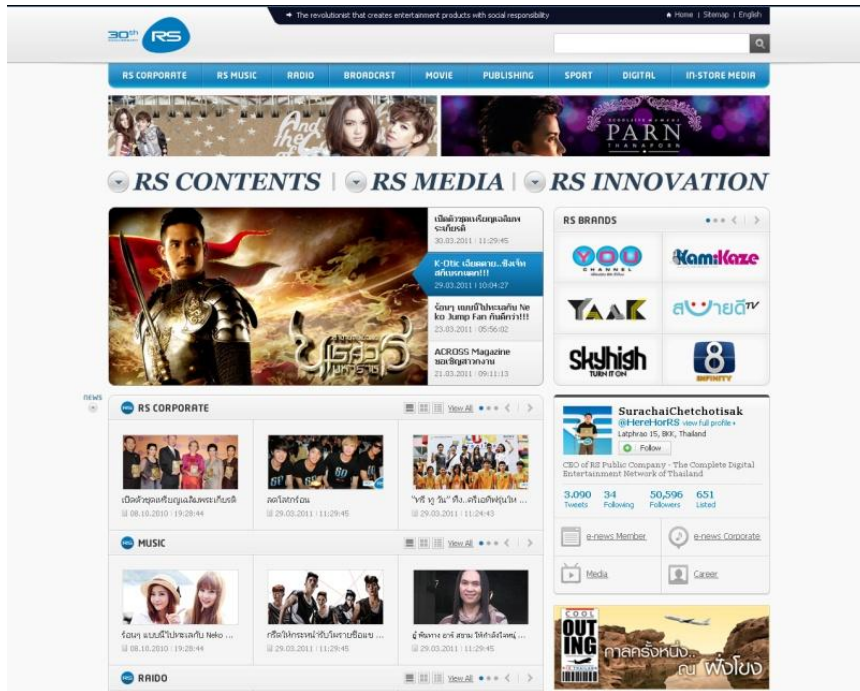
30th RS

The revolutionist that creates entertainment products with social responsibility

Home | Sitemap | English

RS CORPORATE | RS MUSIC | RADIO | BROADCAST | MOVIE | PUBLISHING | SPORT | DIGITAL | IN-STORE MEDIA

PARN THANAPORN

RS CONTENTS | RS MEDIA | RS INNOVATION

เปิดตัวชุดเหรียญเฉลิมพระเกียรติ
30.03.2011 | 11:29:45

K-Otic เฉียดตาย..ซิงเจ๋ง สกีเบรกแตก!!!
29.03.2011 | 10:04:27

ร้อนๆ แบบนี้ไปทะเลกับ Neko Jump Fan กันดีกว่า!!!
23.03.2011 | 05:56:02

ACROSS Magazine ขอเชิญสวดงาน
21.03.2011 | 09:11:13

RS BRANDS

YOU CHANNEL
KamiKaze
YAAK
สบายดีTV
Skyhigh TURN IT ON
8 INFINITY

NEWS

RS CORPORATE
View All

เปิดตัวชุดเหรียญเฉลิมพระเกียรติ
08.10.2010 | 19:28:44

ลดโลกร้อน
29.03.2011 | 11:29:45

"ทรี ทู วัน" ที่ง..ดร็เอดีพุ่นใน ...
29.03.2011 | 11:24:43

MUSIC
View All

ร้อนๆ แบบนี้ไปทะเลกับ Neko ...
08.10.2010 | 19:28:44

กรี๊ดให้กระหน่ำรีโมงรายชื่อยบ ...
29.03.2011 | 11:29:45

ผู้ ห้องสาว อาร์ สยาม ให้กำลังใจคนญี่ ...
29.03.2011 | 11:29:45

RAIDO
View All

SurachaiChetchotisak
@HereHorRS view full profile »
Latphrao 15, BKK, Thailand
Follow
CEO of RS Public Company - The Complete Digital Entertainment Network of Thailand
3,090 Tweets
34 Following
50,596 Followers
651 Listed

e-news Member
e-news Corporate
Media
Career

COOL OUTING
ภาคครั้งหนึ่ง.. ณ พังโงง